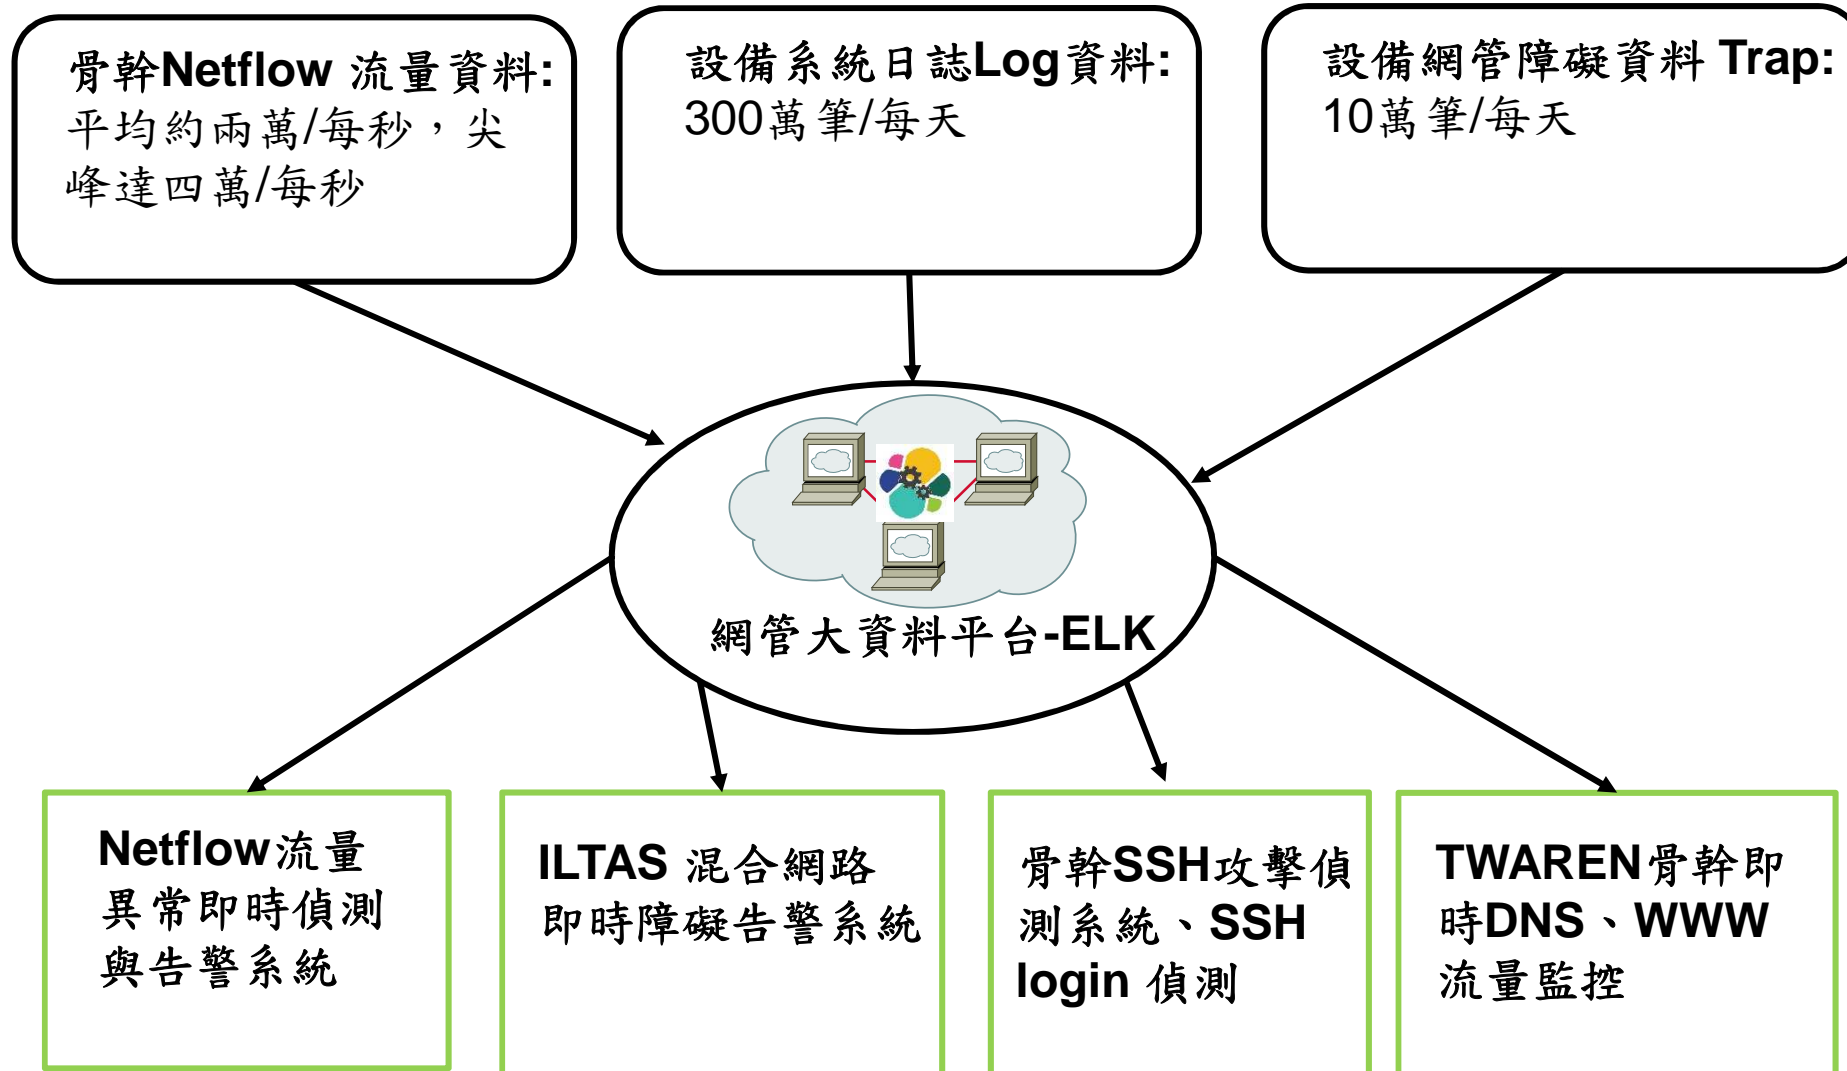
骨幹Netflow 流量資料:
平均約兩萬/每秒，尖峰達四萬/每秒

設備系統日誌Log資料:
300萬筆/每天

設備網管障礙資料 Trap:
10萬筆/每天

網管大資料平台-ELK

Netflow流量異常即時偵測與告警系統

ILTAS 混合網路即時障礙告警系統

骨幹SSH攻擊偵測系統、SSH login 偵測

TWAREN骨幹即時DNS、WWW流量監控